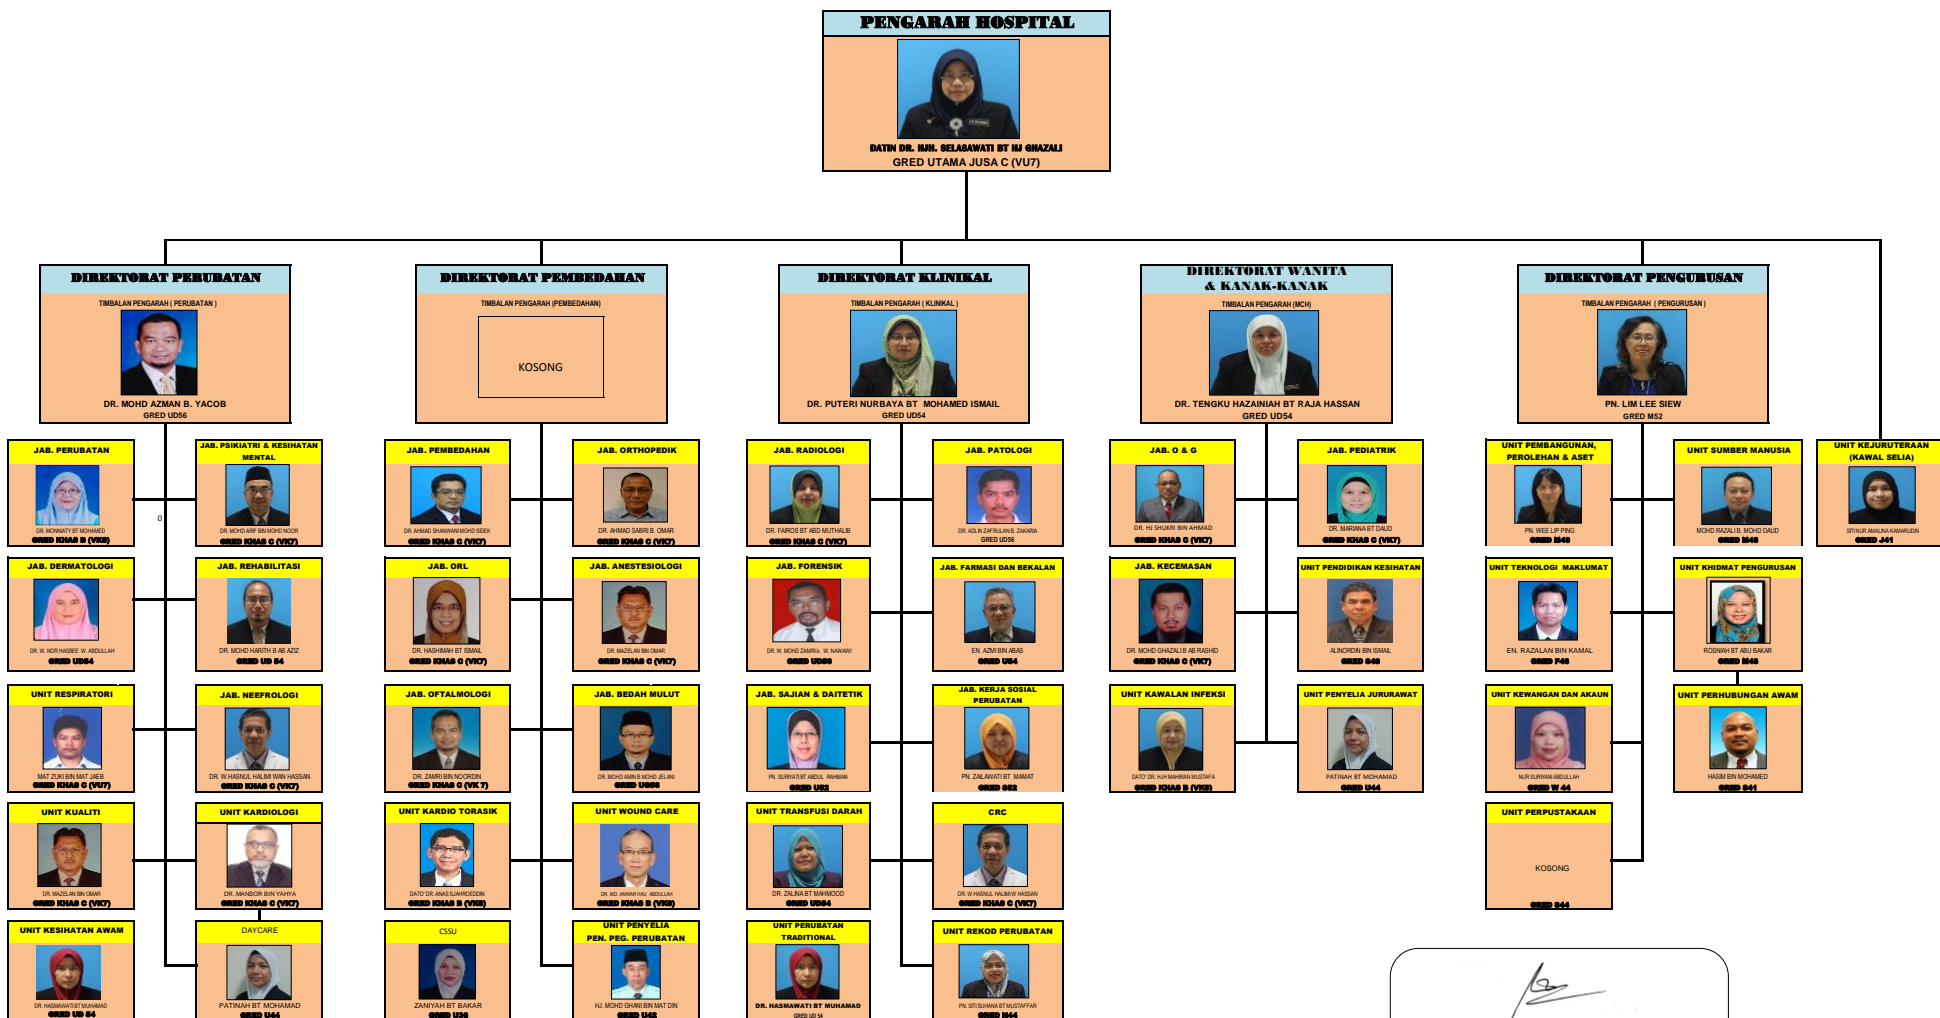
PENGARAH HOSPITAL

DATIN DR. HJH. SELASAWATI BT HJ GHAZALI
GRED UTAMA JUSA C (VU7)

DIREKTORAT PERUBATAN
TIMBALAN PENGARAH ( PERUBATAN )
DR. MOHD AZMAN B. YACOB
GRED UD56

DIREKTORAT PEMBEDAHAN
TIMBALAN PENGARAH (PEMBEDAHAN)
KOSONG

DIREKTORAT KLINIKAL
TIMBALAN PENGARAH ( KLINIKAL )
DR. PUTERI NURBAYA BT MOHAMED ISMAIL
GRED UD54

DIREKTORAT WANITA & KANAK-KANAK
TIMBALAN PENGARAH (MCH)
DR. TENGKU HAZAINIAH BT RAJA HASSAN
GRED UD54

DIREKTORAT PENGURUSAN
TIMBALAN PENGARAH ( PENGURUSAN )
PN. LIM LEE SIEW
GRED M52

JAB. PERUBATAN
DR. MONNIATY BT MOHAMED
GRED KHAS B (VK6)

JAB. PSIKIATRI & KESIHATAN MENTAL
DR. MOHD ARIF BIN MOHD NOOR
GRED KHAS C (VK7)

0

JAB. DERMATOLOGI
DR. W. NOR HASBEE W. ABDULLAH
GRED UD54

JAB. REHABILITASI
DR. MOHD HARITH B AB AZIZ
GRED UD 54

UNIT RESPIRATORI
MAT ZUKI BIN MAT JAEB
GRED KHAS C (VU7)

JAB. NEEFROLOGI
DR. W.HASNUL HALIMI WAN HASSAN
GRED KHAS C (VK7)

UNIT KUALITI
DR. MAZELAN BIN OMAR
GRED KHAS C (VK7)

UNIT KARDIOLOGI
DR. MANSOR BIN YAHYA
GRED KHAS C (VK7)

UNIT KESIHATAN AWAM
DR. HASMAWATI BT MUHAMAD
GRED UD 54

DAYCARE
PATINAH BT MOHAMAD
GRED U44

JAB. PEMBEDAHAN
DR. AHMAD SHANWANI MOHD SIDEK
GRED KHAS C (VK7)

JAB. ORTHOPEDIK
DR. AHMAD SABRI B. OMAR
GRED KHAS C (VK7)

JAB. ORL
DR. HASHIMAH BT ISMAIL
GRED KHAS C (VK7)

JAB. ANESTESIOLOGI
DR. MAZELAN BIN OMAR
GRED KHAS C (VK7)

JAB. OFTALMOLOGI
DR. ZAMRI BIN NOORDIN
GRED KHAS C (VK 7)

JAB. BEDAH MULUT
DR. MOHD AMIN B MOHD JELANI
GRED UG56

UNIT KARDIO TORASIK
DATO' DR. ANAS SJAHROEDDIN
GRED KHAS B (VK6)

UNIT WOUND CARE
DR. MD. ANWAR HAJI ABDULLAH
GRED KHAS B (VK6)

CSSU
ZANIYAH BT BAKAR
GRED U36

UNIT PENYELIA PEN. PEG. PERUBATAN
HJ. MOHD GHANI BIN MAT DIN
GRED U42

JAB. RADIOLOGI
DR. FAIROS BT ABD MUTHALIB
GRED KHAS C (VK7)

JAB. PATOLOGI
DR. ADLIN ZAFRULAN B. ZAKARIA
GRED UD56

JAB. FORENSIK
DR. W. MOHD ZAMRI b. W. NAWAWI
GRED UD56

JAB. FARMASI DAN BEKALAN
EN. AZMI BIN ABAS
GRED U54

JAB. SAJIAN & DAITETIK
PN. SURIYATI BT ABDUL RAHMAN
GRED U52

JAB. KERJA SOSIAL PERUBATAN
PN. ZAILAWATI BT MAMAT
GRED S52

UNIT TRANSFUSI DARAH
DR. ZALINA BT MAHMOOD
GRED UD54

CRC
DR. W.HASNUL HALIMI W HASSAN
GRED KHAS C (VK7)

UNIT PERUBATAN TRADITIONAL
DR. HASMAWATI BT MUHAMAD
GRED UD 54

UNIT REKOD PERUBATAN
PN. SITI SUHANA BT MUSTAFFAR
GRED N44

JAB. O & G
DR. HJ SHUKRI BIN AHMAD
GRED KHAS C (VK7)

JAB. PEDIATRIK
DR. MARIANA BT DAUD
GRED KHAS C (VK7)

JAB. KECEMASAN
DR. MOHD GHAZALI B AB RASHID
GRED KHAS C (VK7)

UNIT PENDIDIKAN KESIHATAN
ALINORDIN BIN ISMAIL
GRED S48

UNIT KAWALAN INFEKSI
DATO' DR. HJH MAHIRAN MUSTAFA
GRED KHAS B (VK6)

UNIT PENYELIA JURURAWAT
PATINAH BT MOHAMAD
GRED U44

UNIT PEMBANGUNAN, PEROLEHAN & ASET
PN. WEE LIP PING
GRED N48

UNIT SUMBER MANUSIA
MOHD RAZALI B. MOHD DAUD
GRED N48

UNIT KEJURUTERAAN (KAWAL SELIA)
SITI NUR AMALINA KAMARUDIN
GRED J41

UNIT TEKNOLOGI MAKLUMAT
EN. RAZALAN BIN KAMAL
GRED F48

UNIT KHIDMAT PENGURUSAN
ROSNIAH BT ABU BAKAR
GRED N48

UNIT KEWANGAN DAN AKAUN
NUR SURYANI ABDULLAH
GRED W 44

UNIT PERHUBUNGAN AWAM
HASIM BIN MOHAMED
GRED S41

UNIT PERPUSTAKAAN
KOSONG
GRED S44